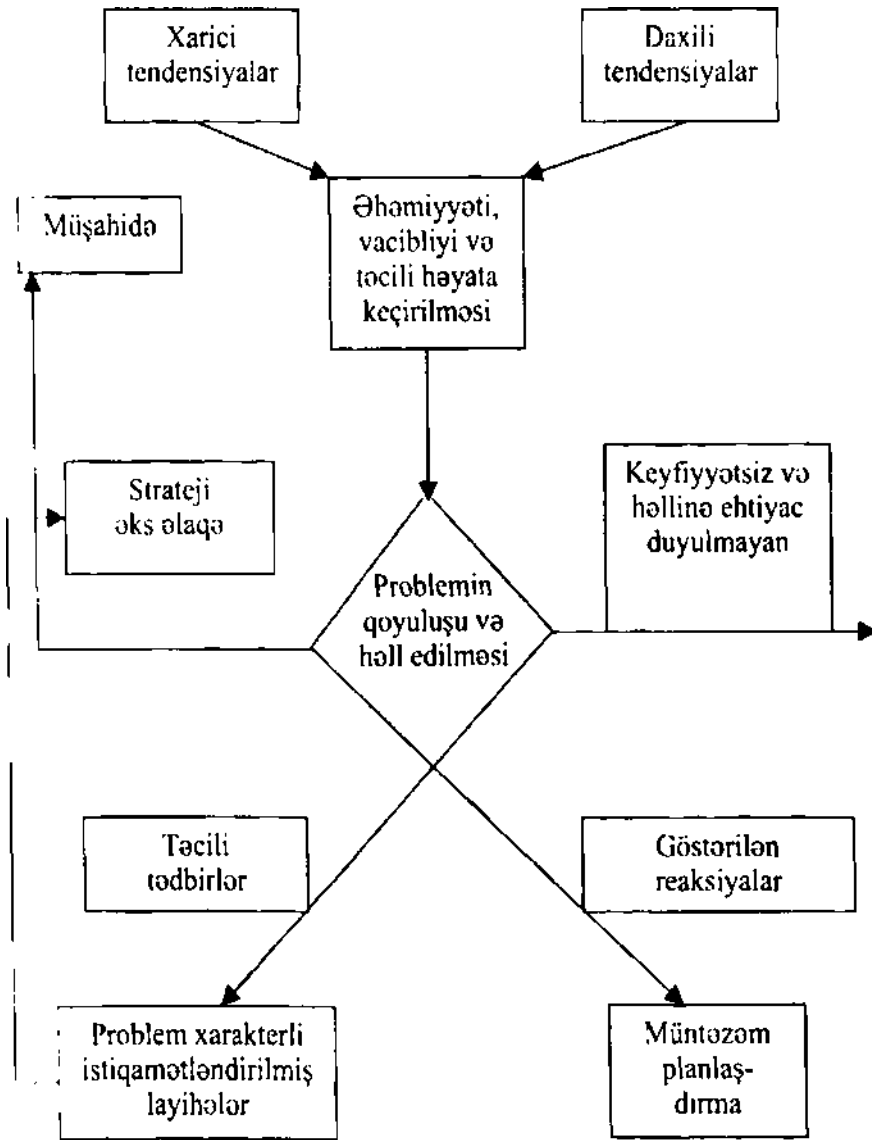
Xarici tendensiyalar

Daxili tendensiyalar

Müşahidə

Əhəmiyyəti, vacibliyi və təcili həyata keçirilməsi

Strateji əks əlaqə

Keyfiyyətsiz və həllinə ehtiyac duyulmayan

Problemin qoyuluşu və həll edilməsi

Təcili tədbirlər

Göstərilən reaksiyalar

Problem xarakterli istiqamətləndirilmiş layihələr

Müntəzəm planlaşdırma